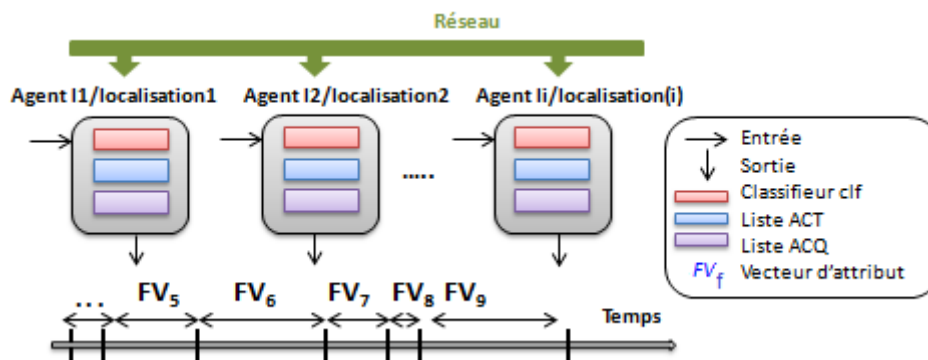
Réseau

Agent I1/localisation1
Agent I2/localisation2
Agent Ii/localisation(i)

.....

Entrée
Sortie
Classifieur clf
Liste ACT
Liste ACQ
$FV_f$ Vecteur d'attribut

...
$FV_5$
$FV_6$
$FV_7$
$FV_8$
$FV_9$
Temps